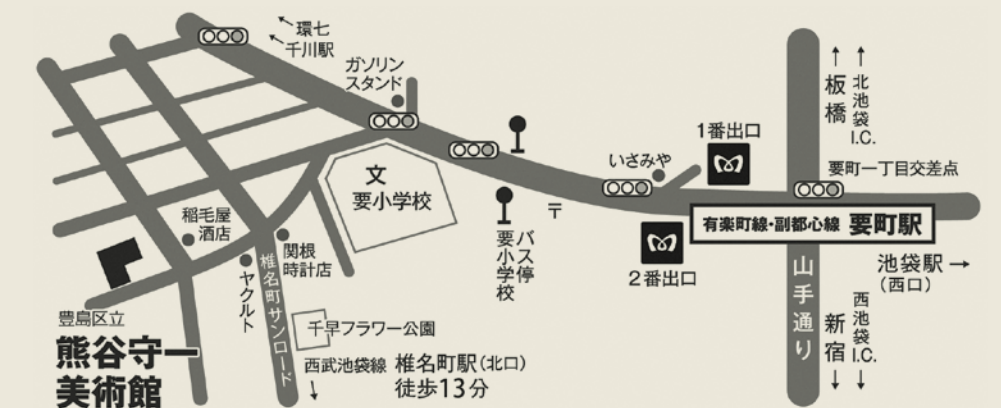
↖環七
↖千川駅

ガソリンスタンド

文
要小学校

稲毛屋酒店

関根時計店

椎名町サンロード

ヤクルト

バス停 要小学校

〒

いさみや

1番出口

2番出口

有楽町線・副都心線 要町駅

要町一丁目交差点

↑板橋

↑北池袋I.C.

山手通り

池袋駅→（西口）

新宿↓

西池袋I.C.↓

千早フラワー公園

豊島区立
熊谷守一
美術館

西武池袋線 椎名町駅（北口）
↓ 徒歩13分